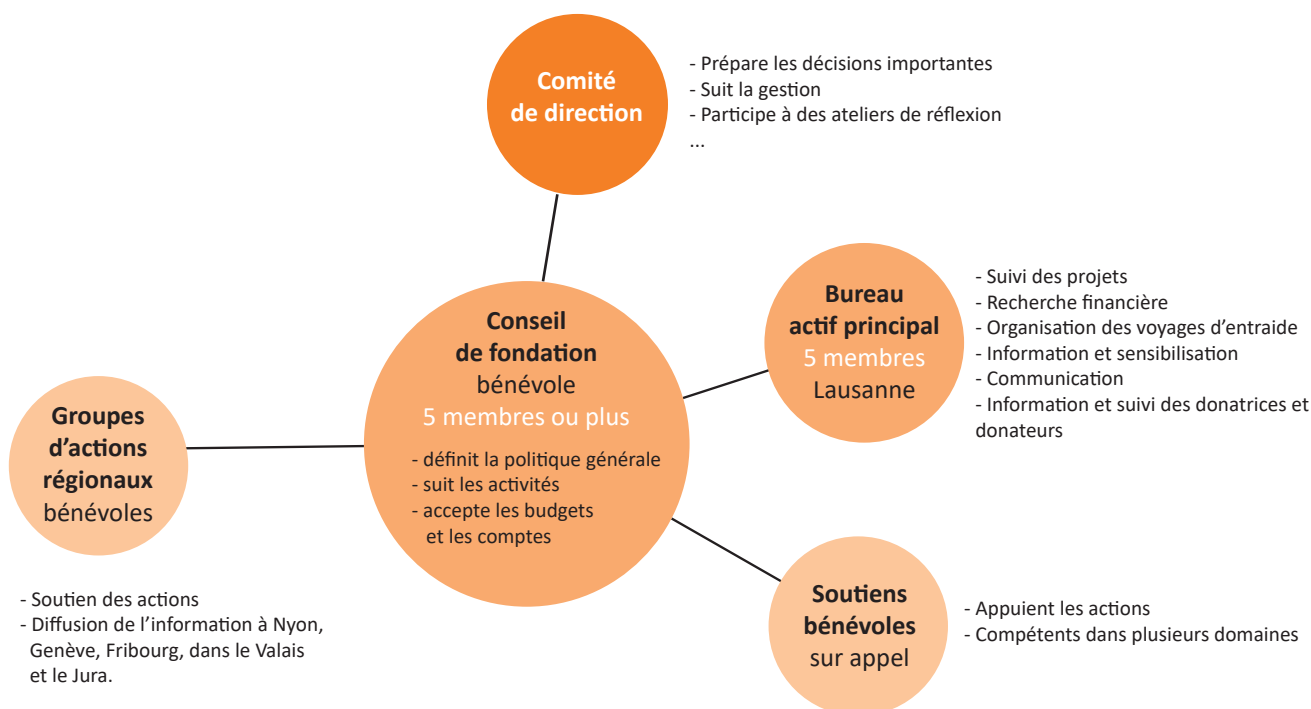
Comité de direction

- Prépare les décisions importantes
- Suit la gestion
- Participe à des ateliers de réflexion
...

Bureau actif principal
5 membres
Lausanne

- Suivi des projets
- Recherche financière
- Organisation des voyages d'entraide
- Information et sensibilisation
- Communication
- Information et suivi des donatrices et donateurs

Conseil de fondation
bénévole
5 membres ou plus

- définit la politique générale
- suit les activités
- accepte les budgets et les comptes

Groupes d'actions régionaux
bénévoles

- Soutien des actions
- Diffusion de l'information à Nyon, Genève, Fribourg, dans le Valais et le Jura.

Soutiens bénévoles
sur appel

- Appuient les actions
- Compétents dans plusieurs domaines